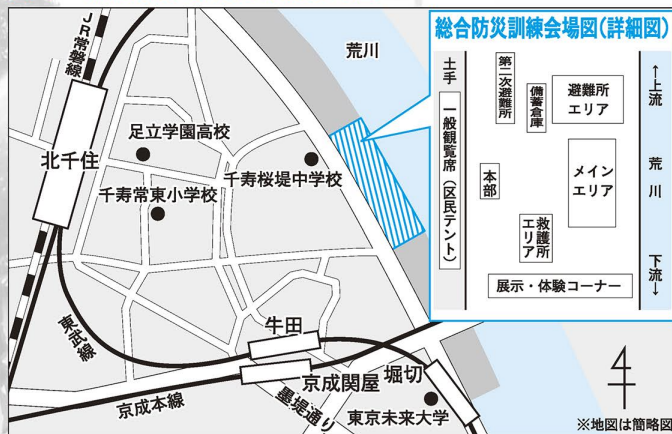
JR常磐線

荒川

北千住

足立学園高校

千寿桜堤中学校

千寿常東小学校

東武線

牛田

京成関屋

堀切

墨堤通り

京成本線

東京未来大学

総合防災訓練会場図(詳細図)

土手

一般観覧席(区民テント)

第二次避難所

備蓄倉庫

避難所エリア

本部

メインエリア

救護所エリア

展示・体験コーナー

←上流

荒川

下流→

※地図は簡略図